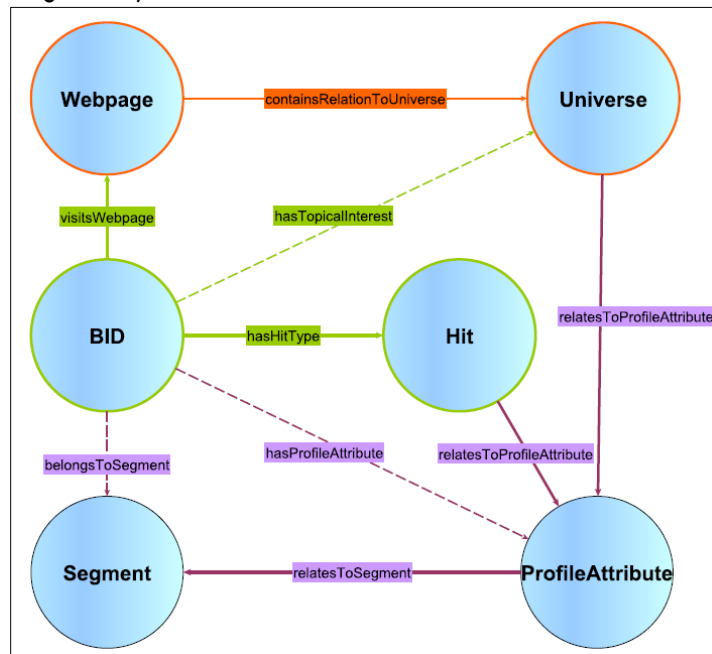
Webpage
containsRelationToUniverse
Universe
visitsWebpage
hasTopicalInterest
BID
hasHitType
Hit
relatesToProfileAttribute
belongsToSegment
hasProfileAttribute
relatesToProfileAttribute
Segment
relatesToSegment
ProfileAttribute